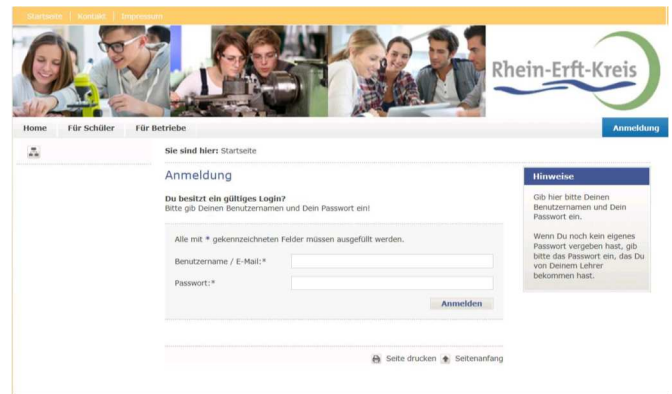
Startseite | Kontakt | Impressum

Rhein-Erft-Kreis

Home Für Schüler Für Betriebe

Anmeldung

Sie sind hier: Startseite

Anmeldung

Du besitzt ein gültiges Login?
Bitte gib Deinen Benutzernamen und Dein Passwort ein!

Alle mit * gekennzeichneten Felder müssen ausgefüllt werden.

Benutzername / E-Mail:*

Passwort:*

Anmelden

Seite drucken Seitenanfang

Hinweise

Gib hier bitte Deinen Benutzernamen und Dein Passwort ein.

Wenn Du noch kein eigenes Passwort vergeben hast, gib bitte das Passwort ein, das Du von Deinem Lehrer bekommen hast.